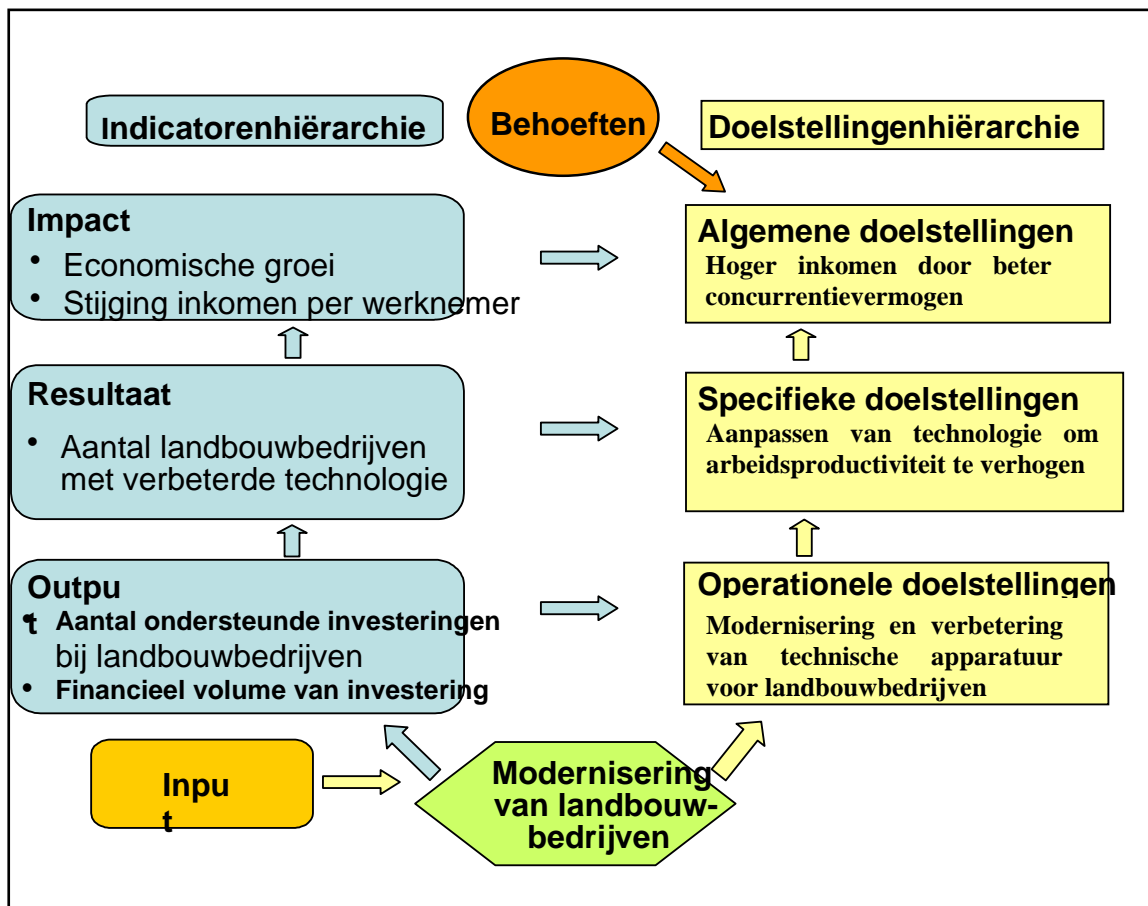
Behoeften

Indicatorenhiërarchie

Doelstellingenhiërarchie

Impact
• Economische groei
• Stijging inkomen per werknemer

Algemene doelstellingen
Hoger inkomen door beter concurrentievermogen

Resultaat
• Aantal landbouwbedrijven met verbeterde technologie

Specifieke doelstellingen
Aanpassen van technologie om arbeidsproductiviteit te verhogen

Outpu
t Aantal ondersteunde investeringen bij landbouwbedrijven
• Financieel volume van investering

Operationele doelstellingen
Modernisering en verbetering van technische apparatuur voor landbouwbedrijven

Inpu
t

Modernisering van landbouwbedrijven